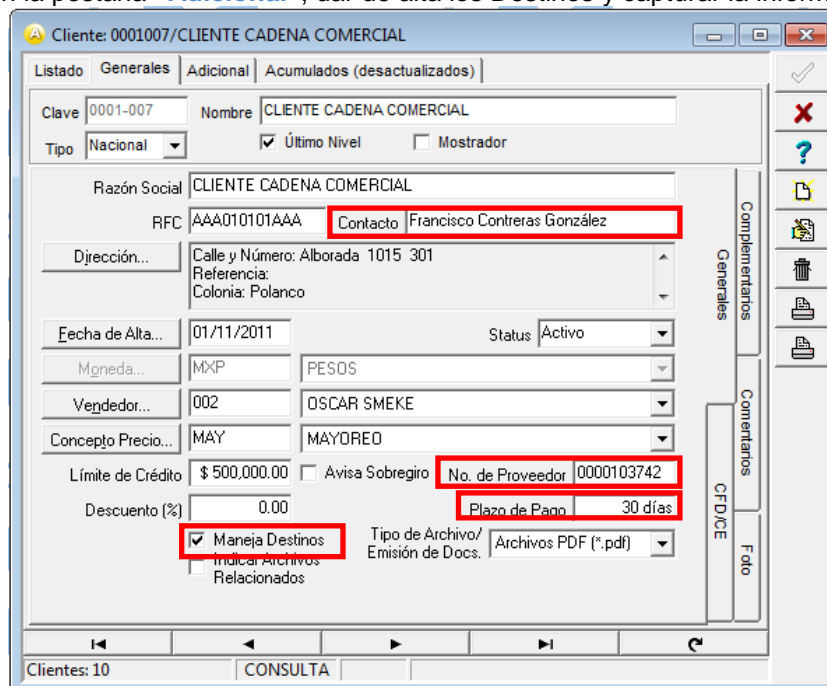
a la pestaña "Adicional", dar de alta los Destinos y capturar la inform

Cliente: 0001007/CLIENTE CADENA COMERCIAL

Listado | Generales | Adicional | Acumulados (desactualizados)

Clave 0001-007 Nombre CLIENTE CADENA COMERCIAL

Tipo Nacional

Último Nivel

Mostrador

Razón Social CLIENTE CADENA COMERCIAL

RFC AAA010101AAA Contacto Francisco Contreras González

Dirección...

Calle y Número: Alborada 1015 301
Referencia:
Colonia: Polanco

Fecha de Alta... 01/11/2011 Status Activo

Moneda... MXP PESOS

Vendedor... 002 OSCAR SMEKE

Concepto Precio... MAY MAYOREO

Límite de Crédito $ 500,000.00 Avisa Sobregiro No. de Proveedor 0000103742

Descuento (%) 0.00 Plazo de Pago 30 días

Maneja Destinos

Indicar Archivos Relacionados

Tipo de Archivo/ Emisión de Docs. Archivos PDF (*.pdf)

Generales

Complementarios

Comentarios

CFD/CE

Foto

Clientes: 10 CONSULTA